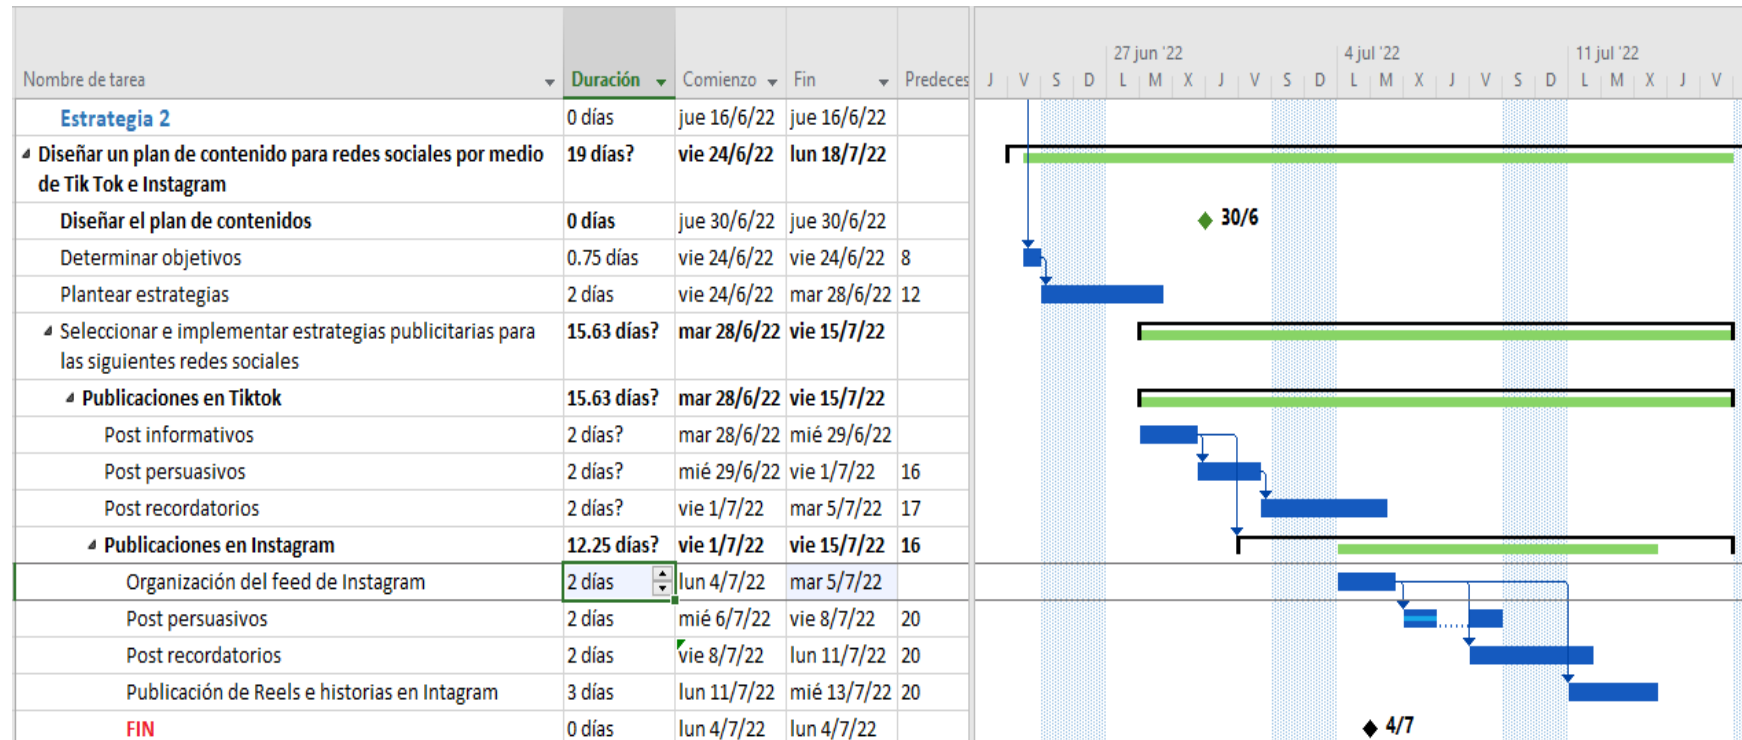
| Nombre de tarea | Duración | Comienzo | Fin | Predeces |
|---|---|---|---|---|
| Estrategia 2 | 0 días | jue 16/6/22 | jue 16/6/22 | |
| Diseñar un plan de contenido para redes sociales por medio de Tik Tok e Instagram | 19 días? | vie 24/6/22 | lun 18/7/22 | |
| Diseñar el plan de contenidos | 0 días | jue 30/6/22 | jue 30/6/22 | |
| Determinar objetivos | 0.75 días | vie 24/6/22 | vie 24/6/22 | 8 |
| Plantear estrategias | 2 días | vie 24/6/22 | mar 28/6/22 | 12 |
| Seleccionar e implementar estrategias publicitarias para las siguientes redes sociales | 15.63 días? | mar 28/6/22 | vie 15/7/22 | |
| Publicaciones en Tiktok | 15.63 días? | mar 28/6/22 | vie 15/7/22 | |
| Post informativos | 2 días? | mar 28/6/22 | mié 29/6/22 | |
| Post persuasivos | 2 días? | mié 29/6/22 | vie 1/7/22 | 16 |
| Post recordatorios | 2 días? | vie 1/7/22 | mar 5/7/22 | 17 |
| Publicaciones en Instagram | 12.25 días? | vie 1/7/22 | vie 15/7/22 | 16 |
| Organización del feed de Instagram | 2 días | lun 4/7/22 | mar 5/7/22 | |
| Post persuasivos | 2 días | mié 6/7/22 | vie 8/7/22 | 20 |
| Post recordatorios | 2 días | vie 8/7/22 | lun 11/7/22 | 20 |
| Publicación de Reels e historias en Intagram | 3 días | lun 11/7/22 | mié 13/7/22 | 20 |
| FIN | 0 días | lun 4/7/22 | lun 4/7/22 | |

27 jun '22 4 jul '22 11 jul '22
J V S D L M X J V S D L M X J V S D L M X J V
30/6
4/7